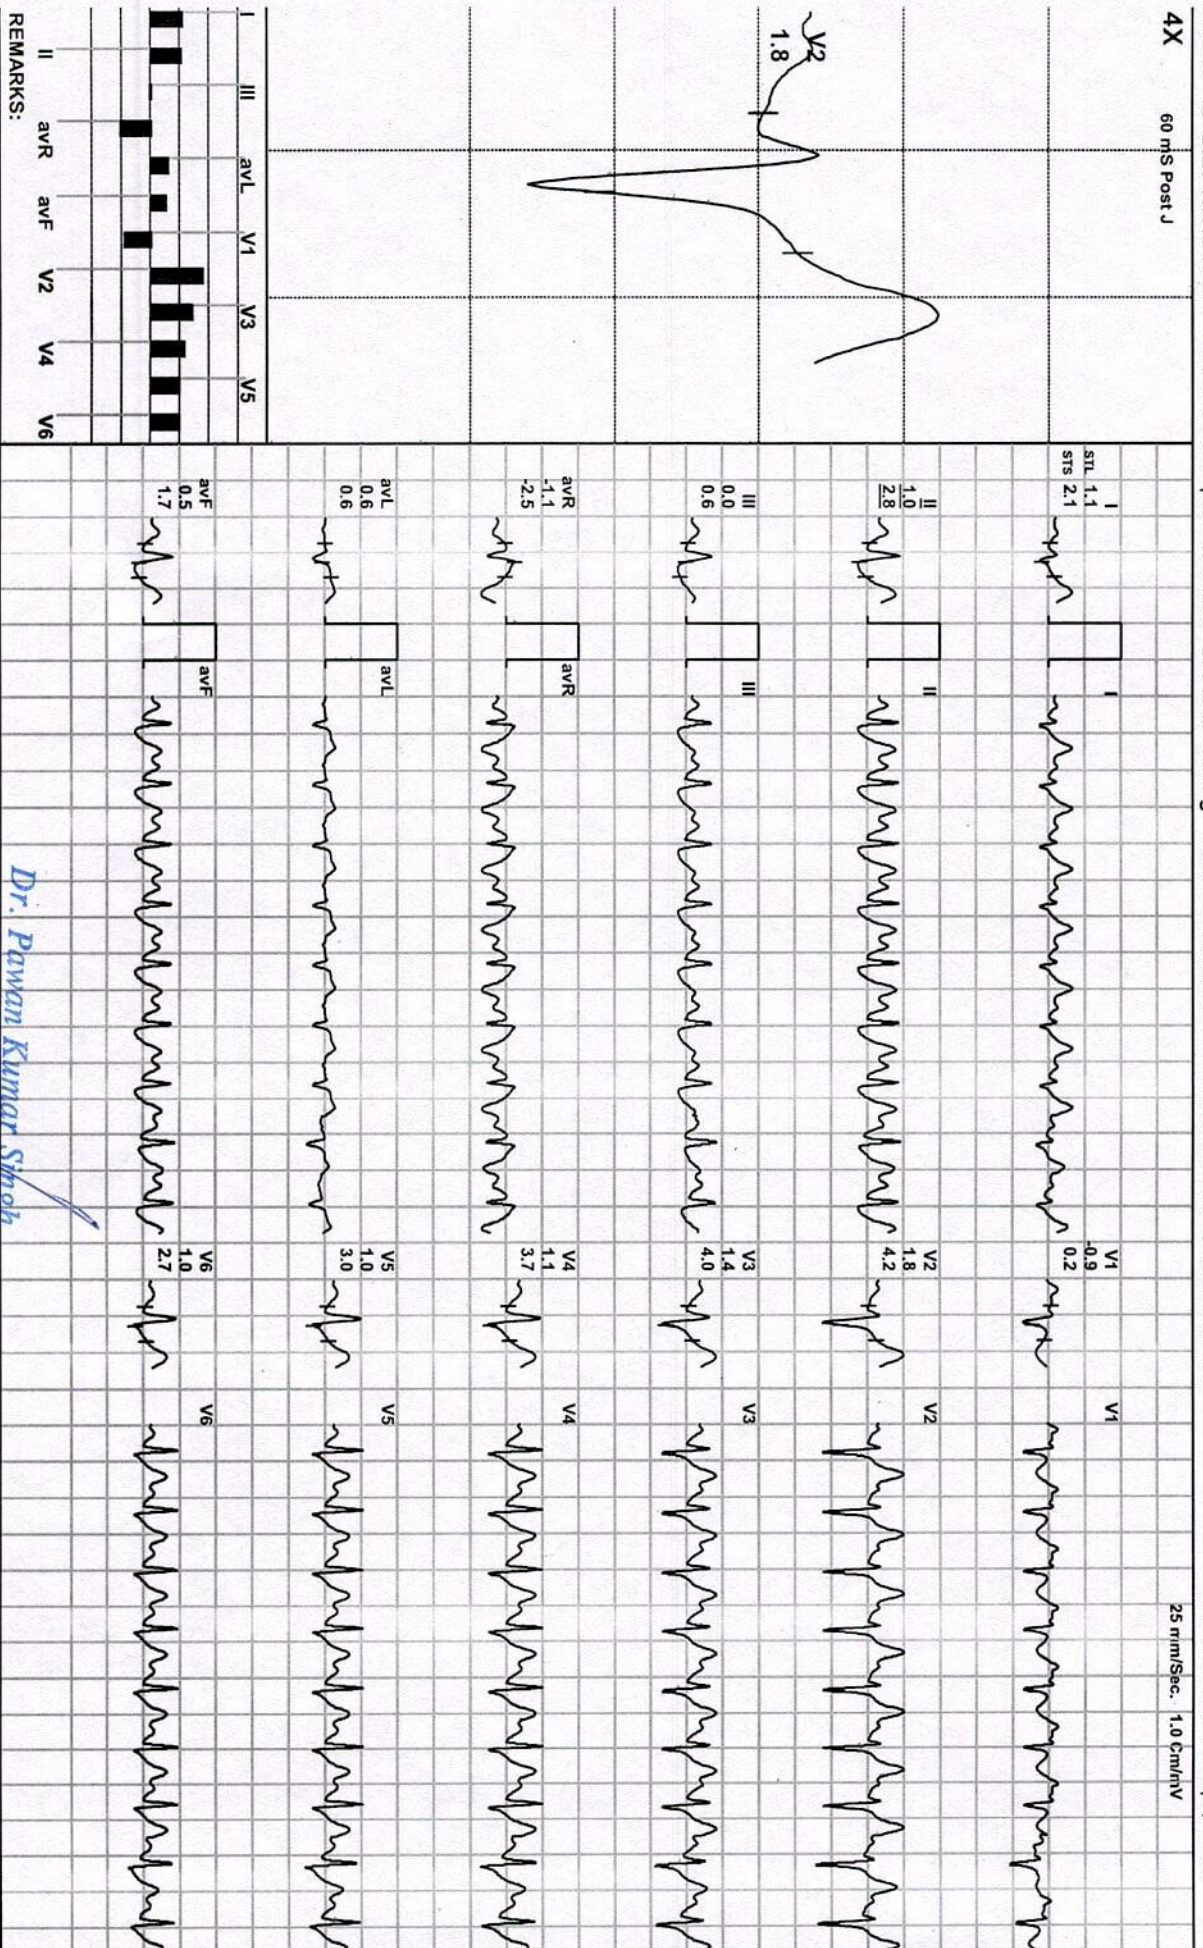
4X 60 mS Post J

V2
1.8

I III avL V1 V3 V5
II avR avF V2 V4 V6
REMARKS:

STL I 1.1
STS 2.1

II
1.0
2.8

III
0.0
0.6

avR
-1.1
-2.5

avL
0.6
0.6

avF
0.5
1.7

I
II
III
avR
avL
avF

V1
-0.9
0.2

V2
1.8
4.2

V3
1.4
4.0

V4
1.1
3.7

V5
1.0
3.0

V6
1.0
2.7

V1
V2
V3
V4
V5
V6

25 mm/Sec. 1.0 Cm/mV

Dr. Pawan Kumar Singh